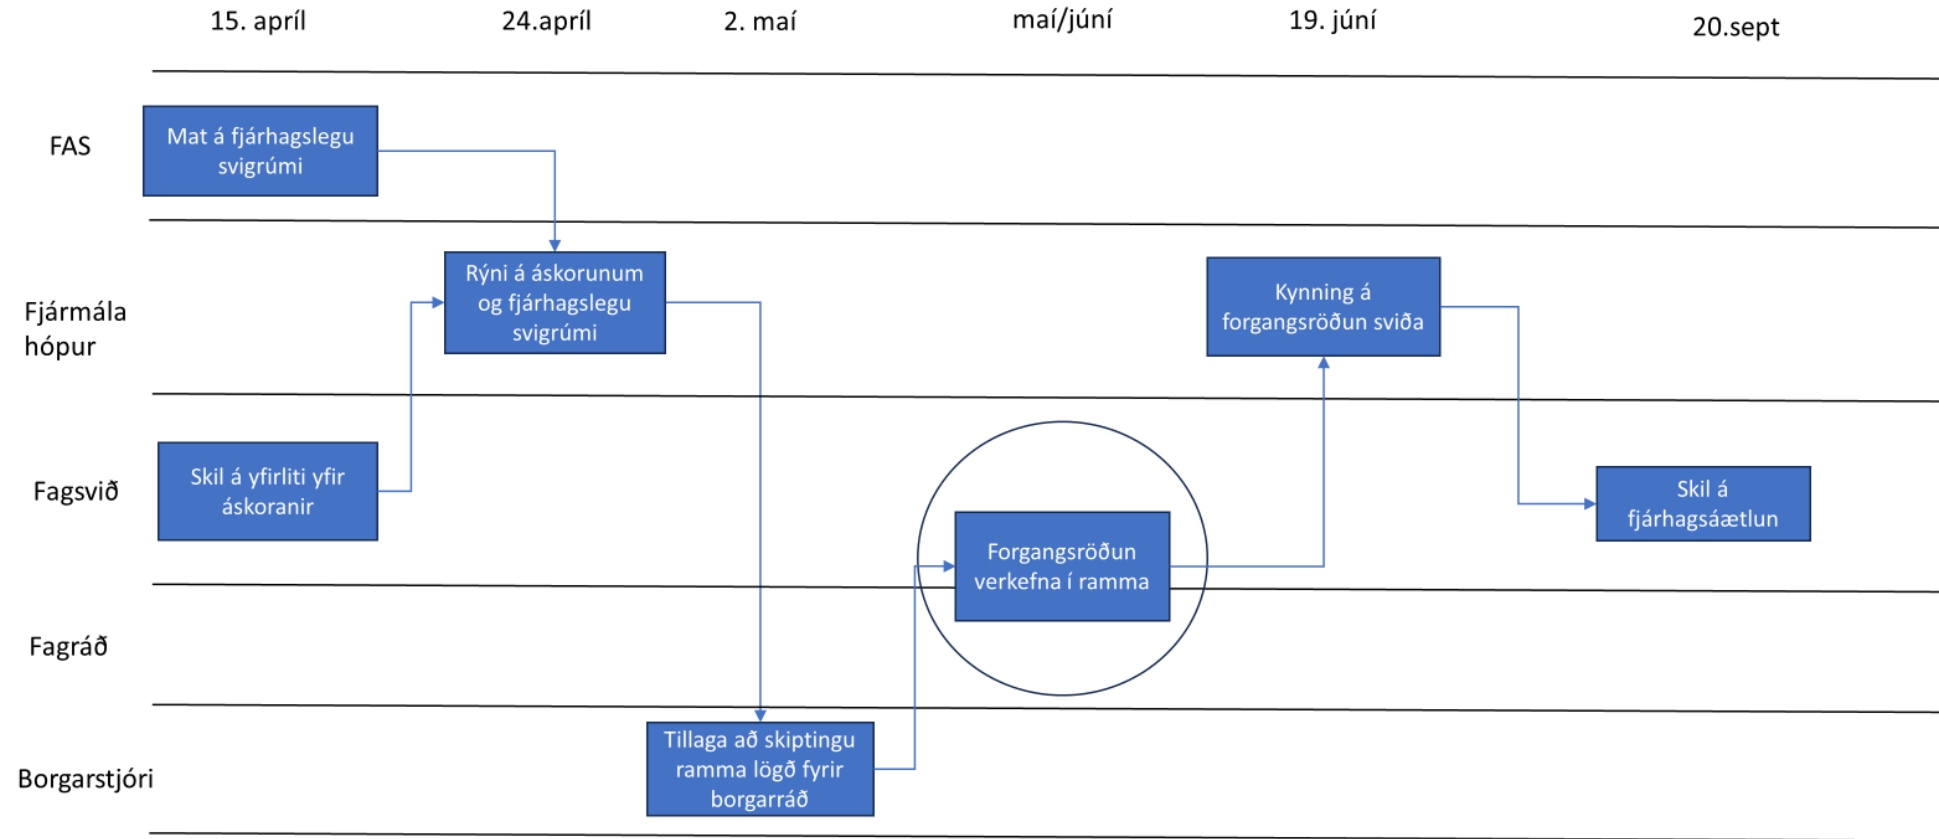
15. apríl 24.apríl 2. maí maí/júní 19. júní 20.sept

FAS

Mat á fjárhagslegu svigrúmi

Fjármála hópur

Rýni á áskorunum og fjárhagslegu svigrúmi

Kynning á forgangsröðun sviða

Fagsvið

Skil á yfirliti yfir áskoranir

Forgangsröðun verkefna í ramma

Skil á fjárhagsáætlun

Fagráð

Borgarstjóri

Tillaga að skiptingu ramma lögð fyrir borgarráð